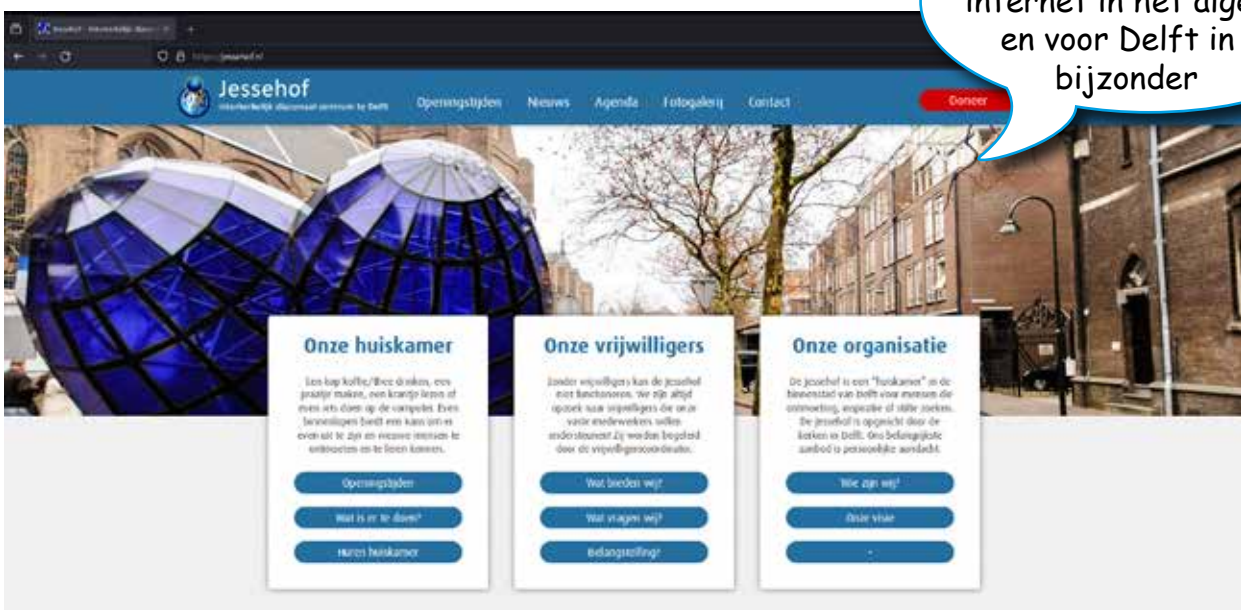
internet in het alge
en voor Delft in
bijzonder

Jessehof
Interkerkelijk diaconaal centrum te Delft

Openingstijden Nieuws Agenda Fotogalerij Contact Doneer

Onze huiskamer

Een kop koffie/thee drinken, een praatje maken, een krantje lezen of even iets doen op de computer. Even binnenlopen biedt een kans om er even uit te zijn en nieuwe mensen te ontmoeten en te leren kennen.

Openingstijden

Wat is er te doen?

Huren huiskamer

Onze vrijwilligers

Zonder vrijwilligers kan de Jessehof niet functioneren. We zijn altijd opzoek naar vrijwilligers die onze vaste medewerkers willen ondersteunen! Zij worden begeleid door de vrijwilligerscoördinator.

Wat bieden wij?

Wat vragen wij?

Belangstelling?

Onze organisatie

De Jessehof is een "huiskamer" in de binnenstad van Delft voor mensen die ontmoeting, inspraak of stilte zoeken. De Jessehof is opgericht door de kerken in Delft. Ons belangrijkste aanbod is persoonlijke aandacht.

Wie zijn wij?

Onze visie

-